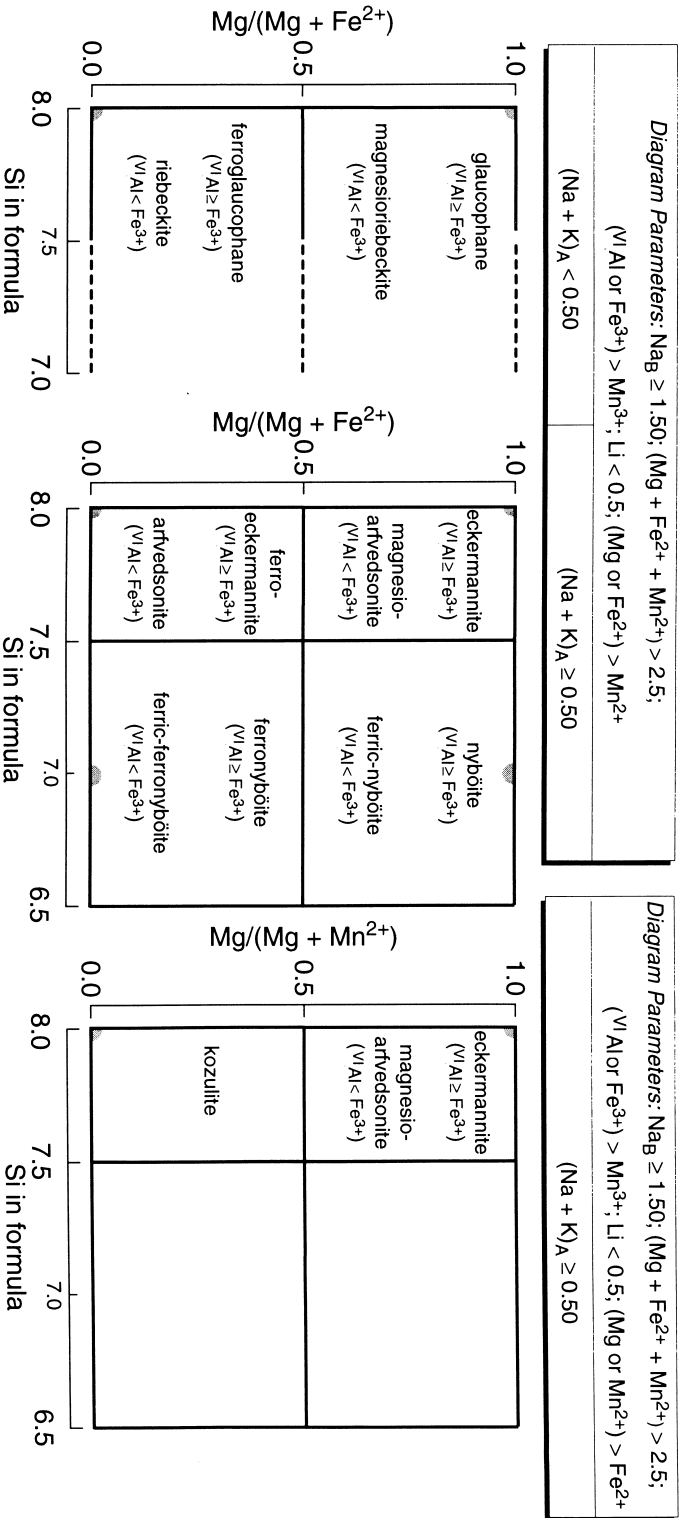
Diagram Parameters: $Na_B \geq 1.50$; $(Mg + Fe^{2+} + Mn^{2+}) > 2.5$; $(^{VI}Al$ or $Fe^{3+}) > Mn^{3+}$; $Li < 0.5$; $(Mg$ or $Fe^{2+}) > Mn^{2+}$

$(Na + K)_A < 0.50$

$(Na + K)_A \geq 0.50$

$Mg/(Mg + Fe^{2+})$

1.0
0.5
0.0

glaucophane ($^{VI}Al \geq Fe^{3+}$)
magnesioriebeckite ($^{VI}Al < Fe^{3+}$)
ferroglaucophane ($^{VI}Al \geq Fe^{3+}$)
riebeckite ($^{VI}Al < Fe^{3+}$)

8.0
7.5
7.0
Si in formula

$Mg/(Mg + Fe^{2+})$

1.0
0.5
0.0

eckermannite ($^{VI}Al \geq Fe^{3+}$)
magnesio-arfvedsonite ($^{VI}Al < Fe^{3+}$)
ferro-eckermannite ($^{VI}Al \geq Fe^{3+}$)
arfvedsonite ($^{VI}Al < Fe^{3+}$)
nyböite ($^{VI}Al \geq Fe^{3+}$)
ferric-nyböite ($^{VI}Al < Fe^{3+}$)
ferronyböite ($^{VI}Al \geq Fe^{3+}$)
ferric-ferronyböite ($^{VI}Al < Fe^{3+}$)

8.0
7.5
7.0
6.5
Si in formula

Diagram Parameters: $Na_B \geq 1.50$; $(Mg + Fe^{2+} + Mn^{2+}) > 2.5$; $(^{VI}Al$ or $Fe^{3+}) > Mn^{3+}$; $Li < 0.5$; $(Mg$ or $Mn^{2+}) > Fe^{2+}$

$(Na + K)_A \geq 0.50$

$Mg/(Mg + Mn^{2+})$

1.0
0.5
0.0

eckermannite ($^{VI}Al \geq Fe^{3+}$)
magnesio-arfvedsonite ($^{VI}Al < Fe^{3+}$)
kozulite

8.0
7.5
7.0
6.5
Si in formula